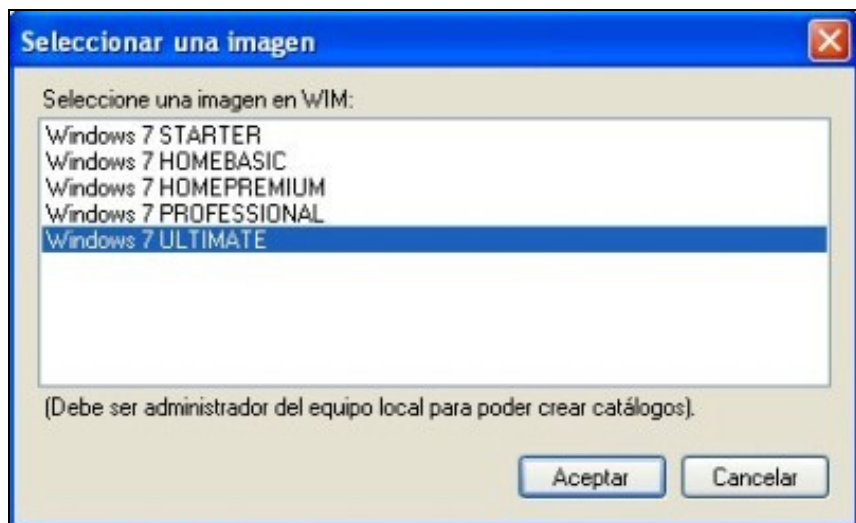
Seleccionar una imagen

Seleccione una imagen en WIM:

Windows 7 STARTER
Windows 7 HOMEBASIC
Windows 7 HOMEPREMIUM
Windows 7 PROFESSIONAL
Windows 7 ULTIMATE

(Debe ser administrador del equipo local para poder crear catálogos).

Aceptar Cancelar